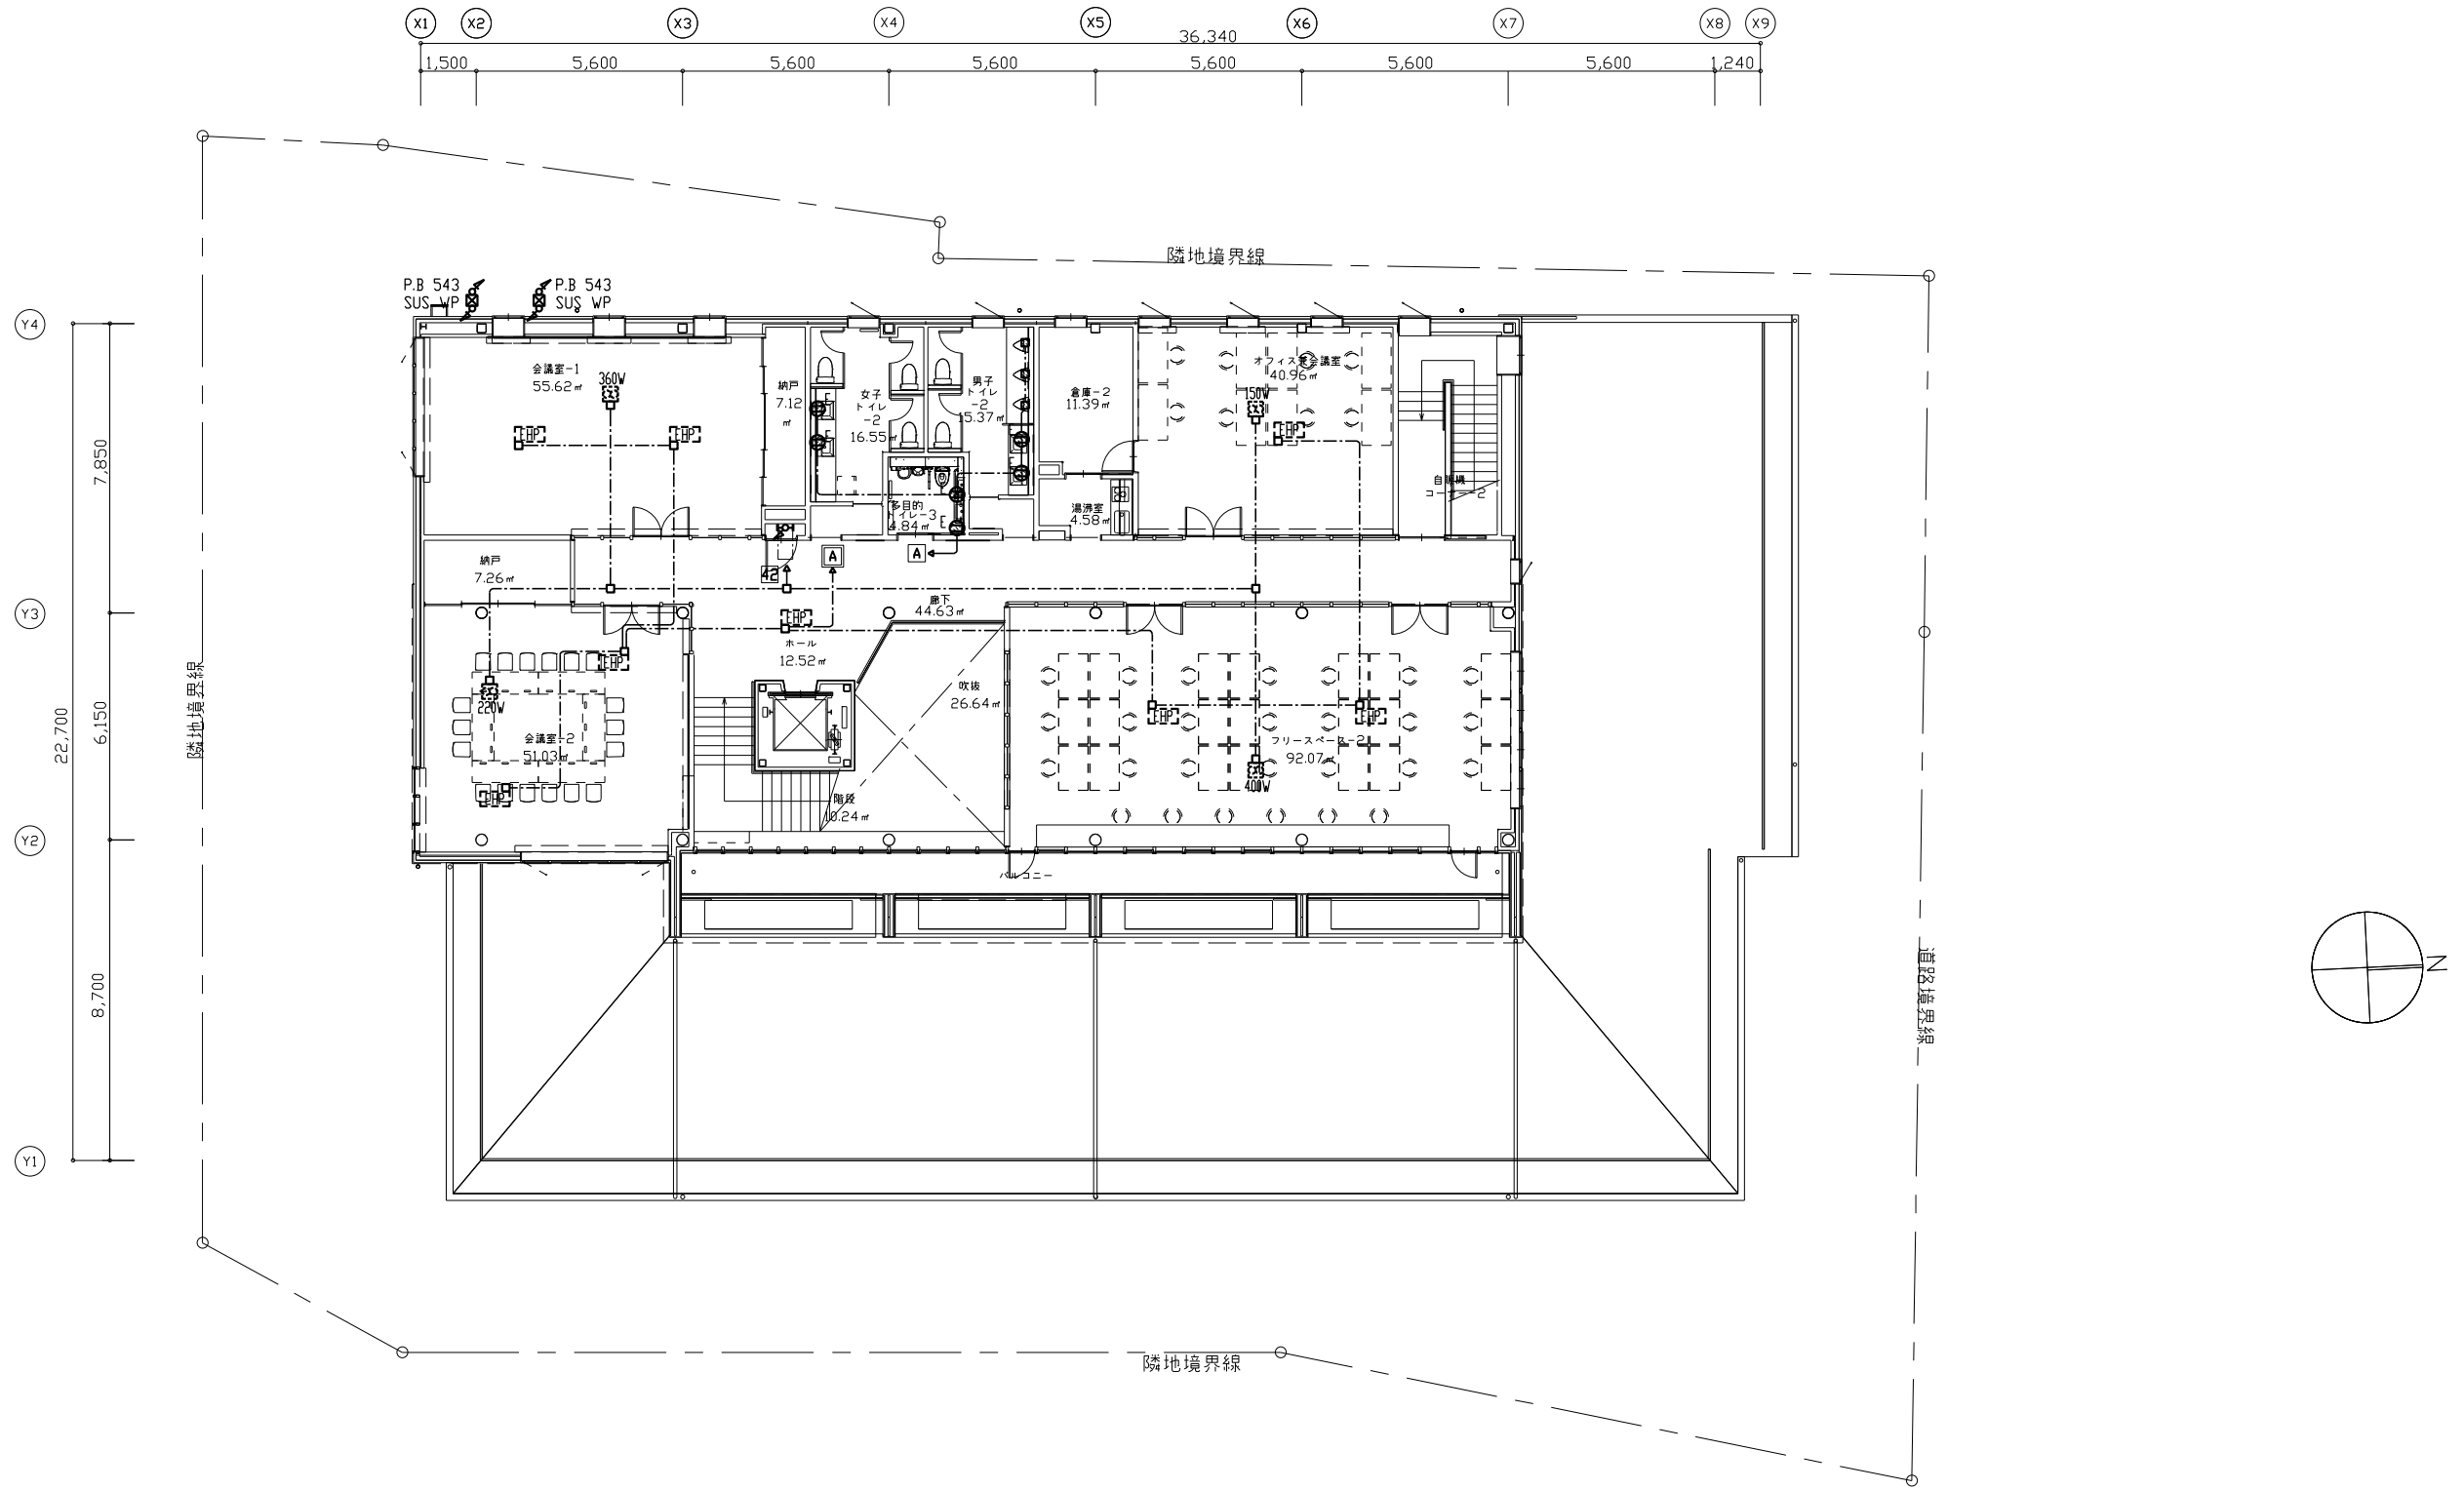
X1 X2 X3 X4 X5 X6 X7 X8 X9

36,340

1,500 5,600 5,600 5,600 5,600 5,600 5,600 1,240

隣地境界線

P.B 543
SUS WP

P.B 543
SUS WP

Y4
Y3
Y2
Y1

7,850
6,150
8,700
22,700

隣地境界線

会議室-1
55.62㎡
360W

納戸
7.12㎡

女子
トイレ
-2
16.55㎡

男子
トイレ
-2
15.37㎡

倉庫-2
11.39㎡

オフィス兼会議室
40.96㎡
150W

自販機
コーナー2

湯沸室
4.58㎡

多目的
トイレ-3
4.84㎡

A
A
42

納戸
7.26㎡

廊下
44.63㎡

ホール
12.52㎡

吹抜
26.64㎡

220W
会議室-2
51.03㎡

フリースペース-2
92.07㎡
400W

階段
10.24㎡

バルコニー

道路境界線

N

隣地境界線